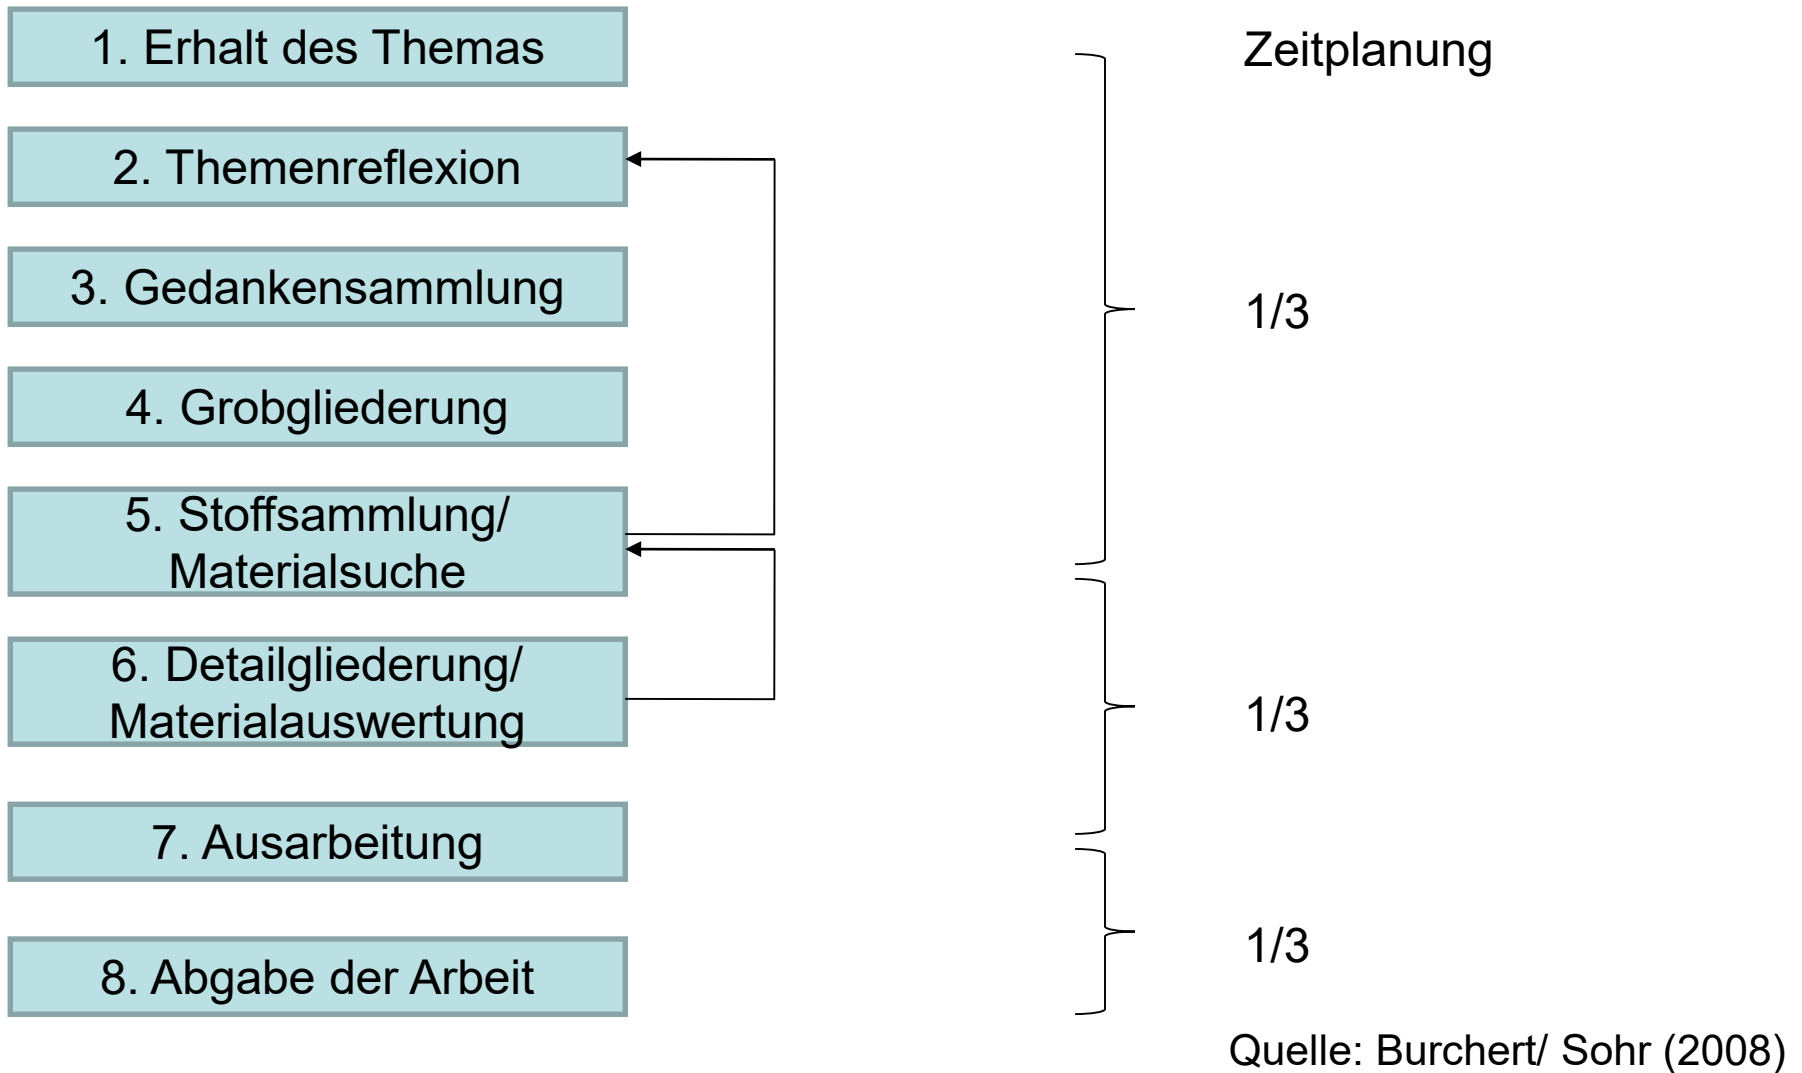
1. Erhalt des Themas

Zeitplanung

2. Themenreflexion

3. Gedankensammlung

1/3

4. Grobgliederung

5. Stoffsammlung/ Materialsuche

6. Detailgliederung/ Materialauswertung

1/3

7. Ausarbeitung

8. Abgabe der Arbeit

1/3

Quelle: Burchert/ Sohr (2008)